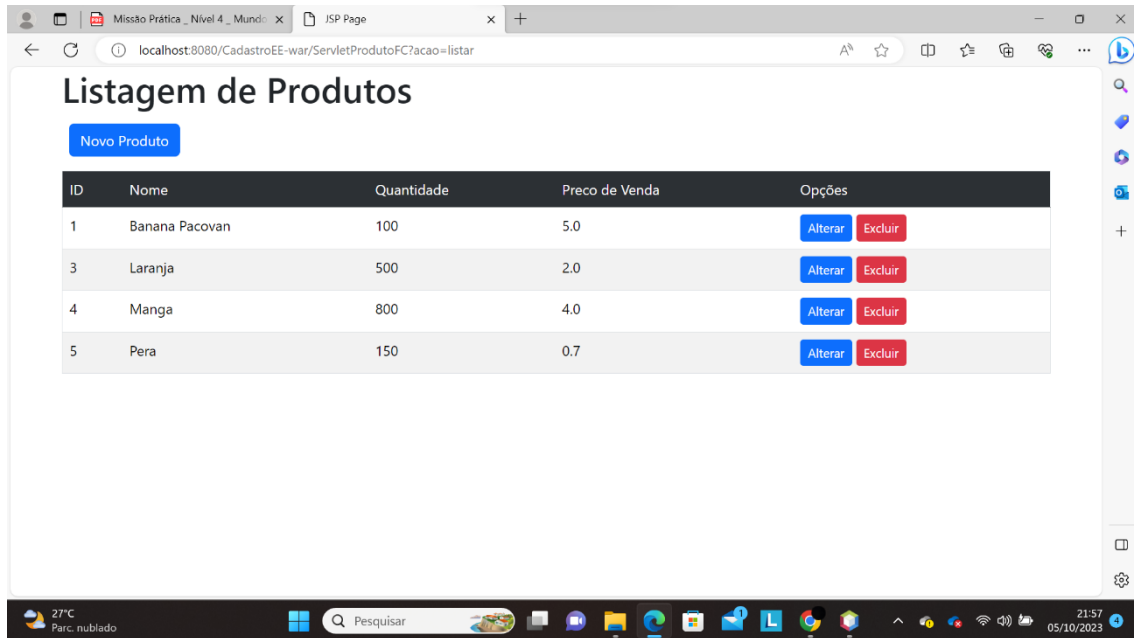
Missão Prática _ Nível 4 _ Mundo

JSP Page

localhost:8080/CadastroEE-war/ServletProdutoFC?acao=listar

Listagem de Produtos

Novo Produto

| ID | Nome | Quantidade | Preco de Venda | Opções |
|---|---|---|---|---|
| 1 | Banana Pacovan | 100 | 5.0 | Alterar Excluir |
| 3 | Laranja | 500 | 2.0 | Alterar Excluir |
| 4 | Manga | 800 | 4.0 | Alterar Excluir |
| 5 | Pera | 150 | 0.7 | Alterar Excluir |

27°C
Parc. nublado

Pesquisar

21:57
05/10/2023